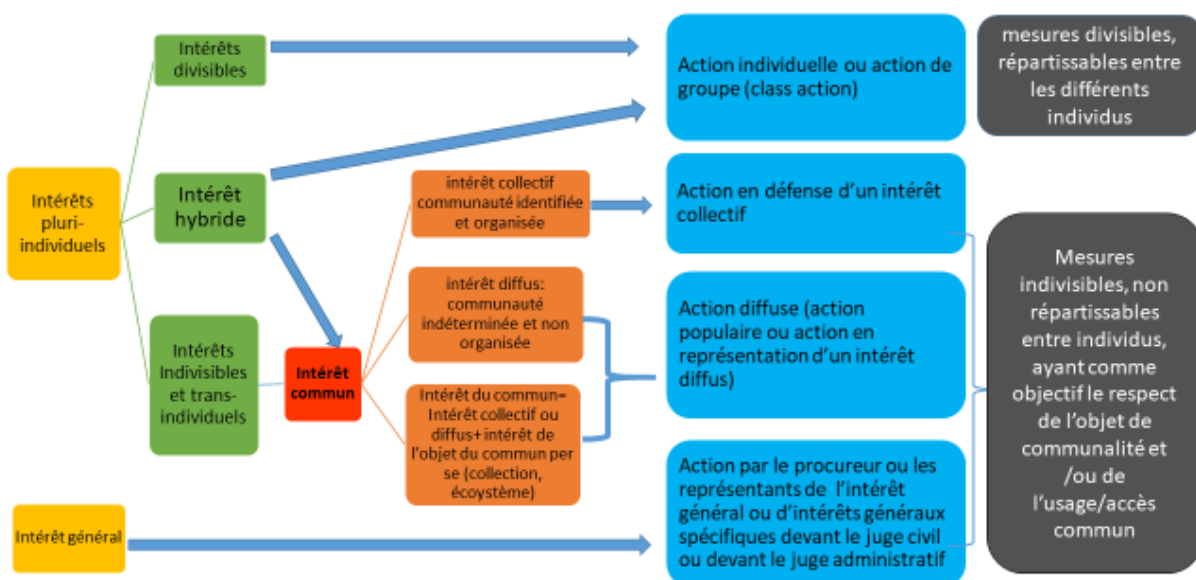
Intérêts pluri-individuels

Intérêts divisibles

Intérêt hybride

Intérêts Indivisibles et trans-individuels

Intérêt commun

intérêt collectif communauté identifiée et organisée

intérêt diffus: communauté indéterminée et non organisée

Intérêt du commun= Intérêt collectif ou diffus+ intérêt de l'objet du commun per se (collection, écoystème)

Intérêt général

Action individuelle ou action de groupe (class action)

Action en défense d'un intérêt collectif

Action diffuse (action populaire ou action en représentation d'un intérêt diffus)

Action par le procureur ou les représentants de l'intérêt général ou d'intérêts généraux spécifiques devant le juge civil ou devant le juge administratif

mesures divisibles, répartissables entre les différents individus

Mesures indivisibles, non répartissables entre individus, ayant comme objectif le respect de l'objet de communalité et /ou de l'usage/accès commun